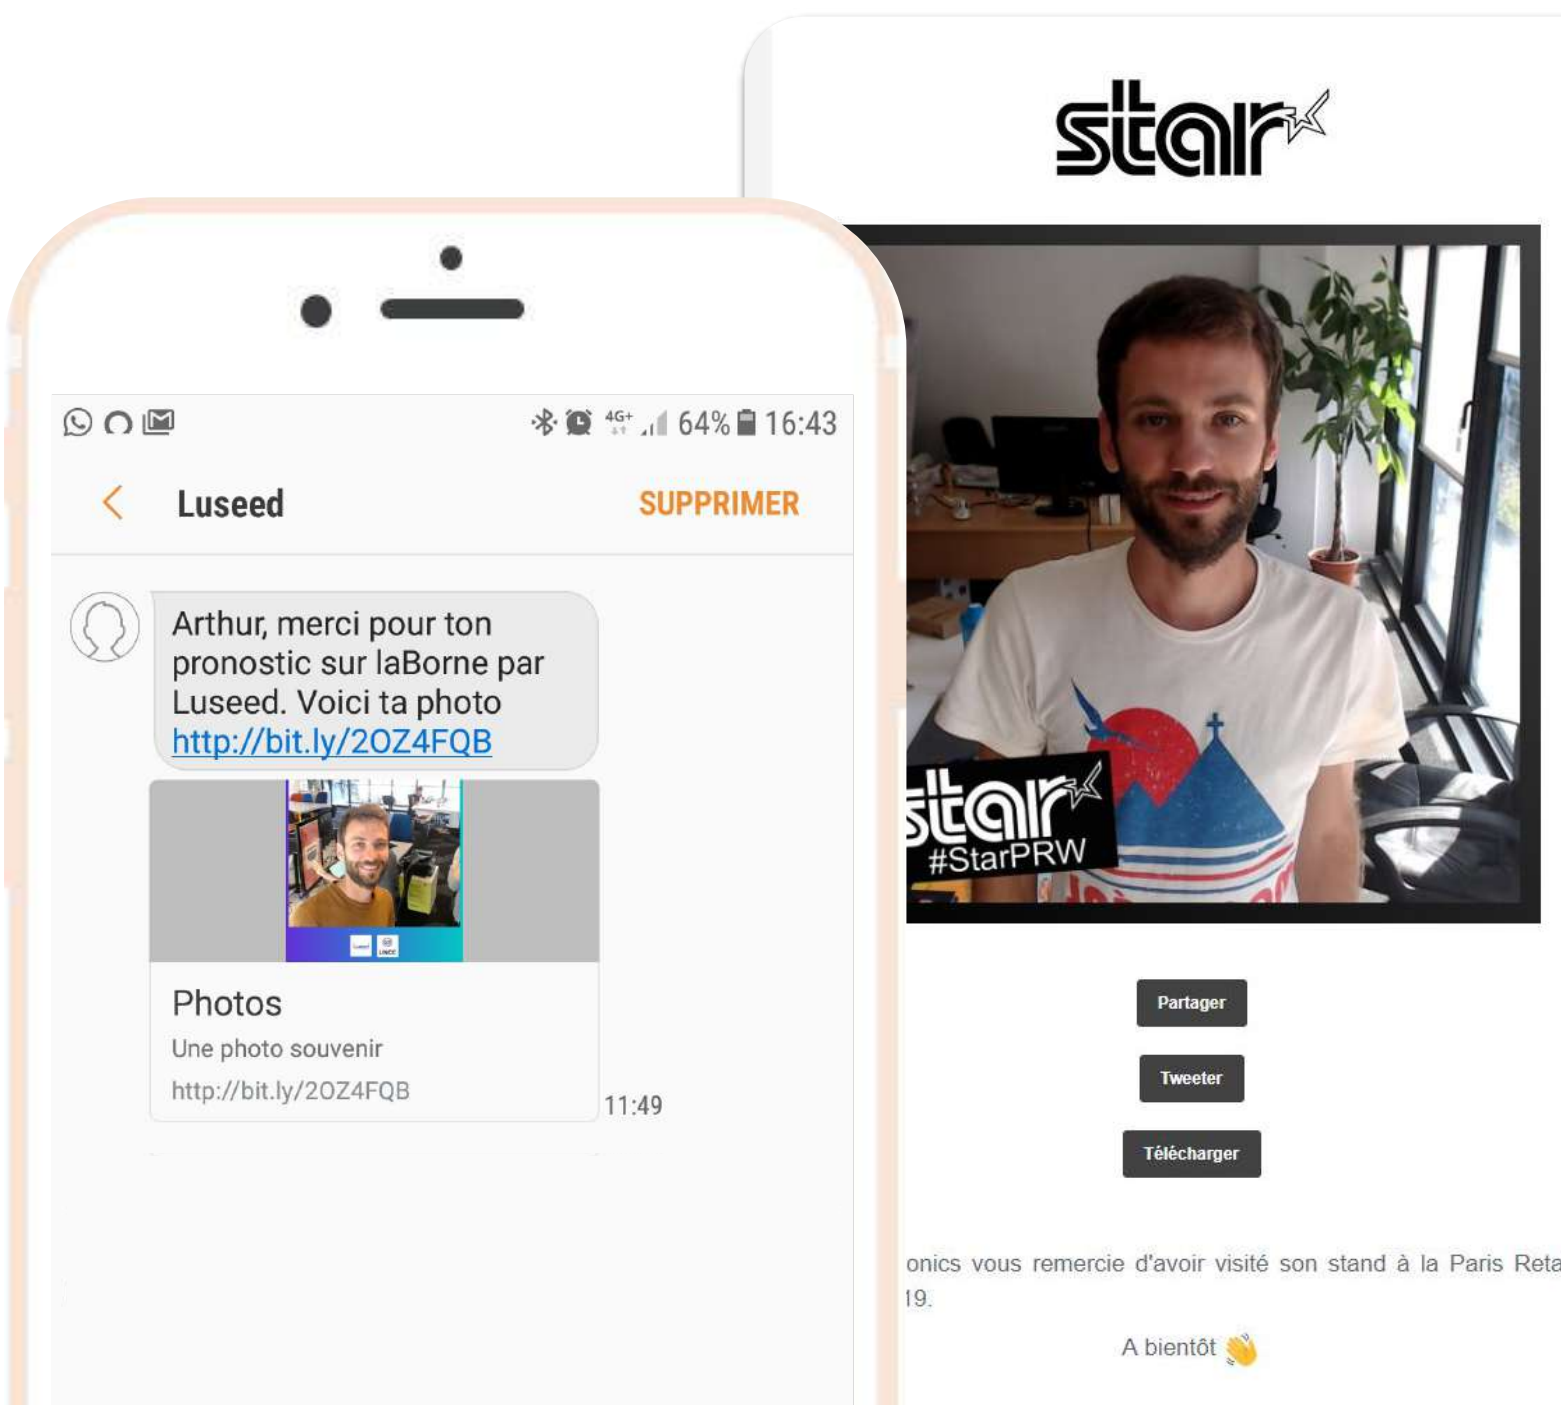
64% 16:43

Luseed SUPPRIMER

Arthur, merci pour ton pronostic sur laBorne par Luseed. Voici ta photo http://bit.ly/2OZ4FQB

Photos

Une photo souvenir

http://bit.ly/2OZ4FQB

11:49

star

star #StarPRW

Partager

Tweeter

Télécharger

onics vous remercie d'avoir visité son stand à la Paris Reta 19.

A bientôt